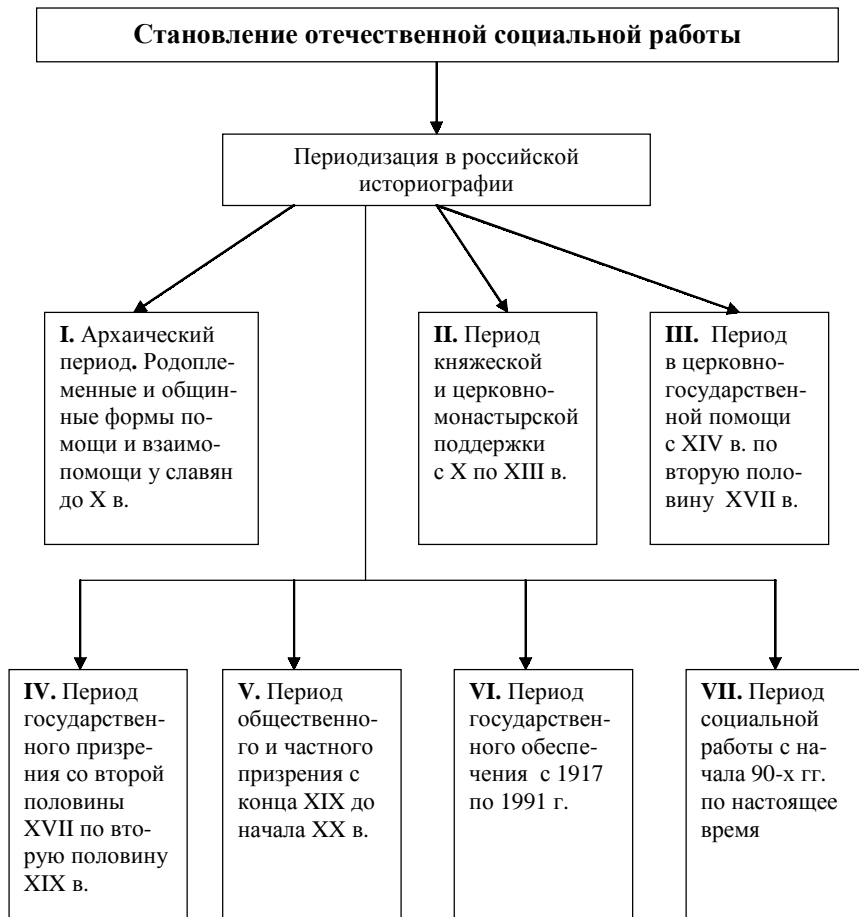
Становление отечественной социальной работы

Периодизация в российской историографии

I. Архаический период. Родоплеменные и общинные формы помощи и взаимопомощи у славян до X в.

II. Период княжеской и церковно-монастырской поддержки с X по XIII в.

III. Период в церковно-государственной помощи с XIV в. по вторую половину XVII в.

IV. Период государственного призрения со второй половины XVII по вторую половину XIX в.

V. Период общественного и частного призрения с конца XIX до начала XX в.

VI. Период государственного обеспечения с 1917 по 1991 г.

VII. Период социальной работы с начала 90-х гг. по настоящее время